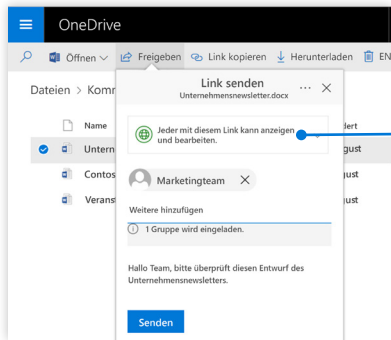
OneDrive

Öffnen Freigeben Link kopieren Herunterladen En

Dateien > Komm

Name

Untern

Contos

Veranst

dert

gust

gust

gust

Link senden
Unternehmensnewsletter.docx

Jeder mit diesem Link kann anzeigen und bearbeiten.

Marketingteam

Weitere hinzufügen

1 Gruppe wird eingeladen.

Hallo Team, bitte überprüft diesen Entwurf des Unternehmensnewsletters.

Senden